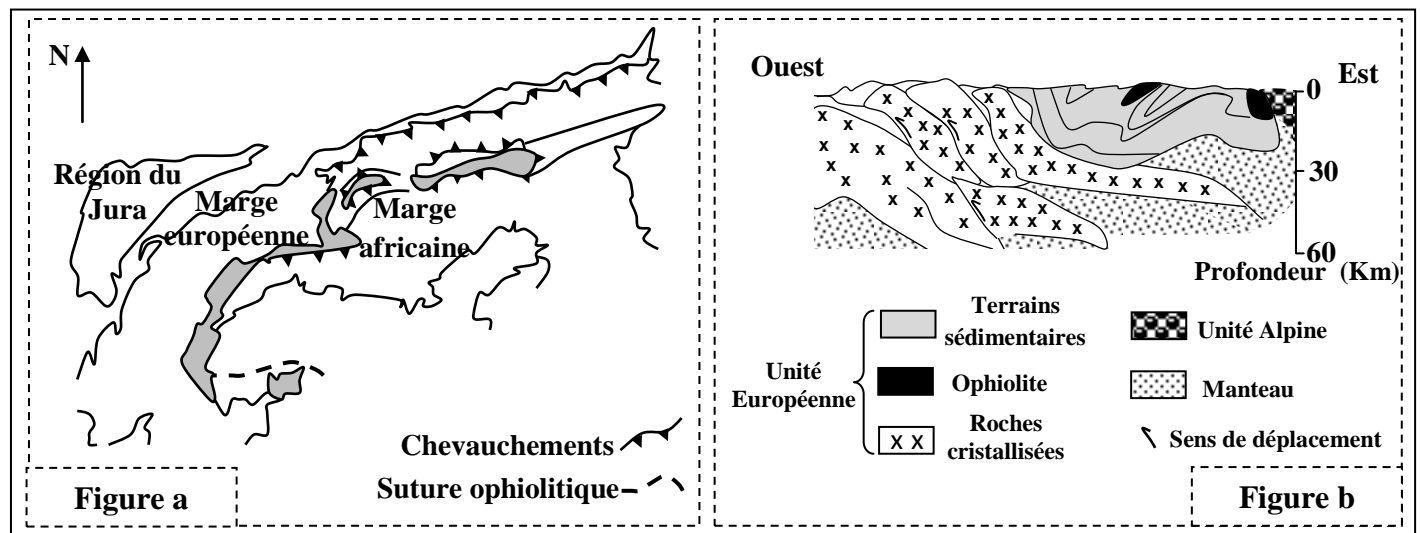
N

Région du Jura

Marge européenne

Marge africaine

Chevauchements

Suture ophiolitique

Figure a

Ouest

Est

0

30

60

Profondeur (Km)

Unité Européenne

Terrains sédimentaires

Ophiolite

Roches cristallisées

Unité Alpine

Manteau

Sens de déplacement

Figure b